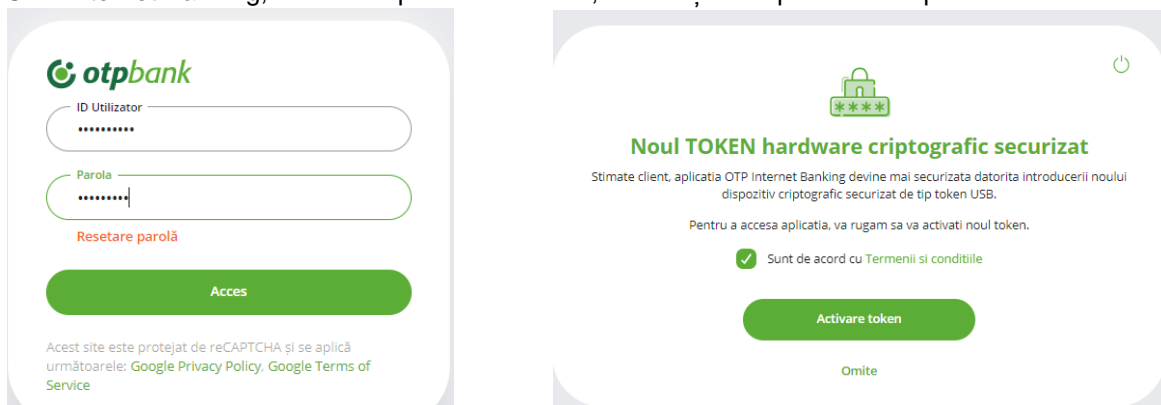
otpbank

ID Utilizator
••••••••••

Parola
•••••••••

Resetare parolă

Acces

Acest site este protejat de reCAPTCHA și se aplică următoarele: Google Privacy Policy, Google Terms of Service

****

Noul TOKEN hardware criptografic securizat

Stimate client, aplicatia OTP Internet Banking devine mai securizata datorita introducerii noului dispozitiv criptografic securizat de tip token USB.

Pentru a accesa aplicatia, va rugam sa va activati noul token.

Sunt de acord cu Termenii si conditiile

Activare token

Omite